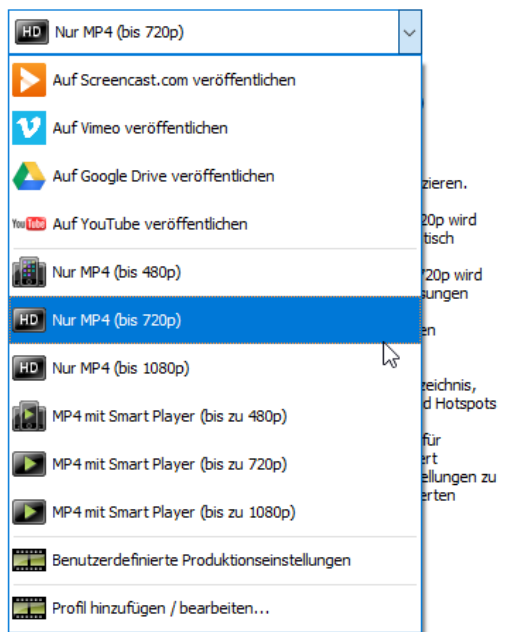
HD Nur MP4 (bis 720p)

Auf Screencast.com veröffentlichen

Auf Vimeo veröffentlichen

Auf Google Drive veröffentlichen

YouTube Auf YouTube veröffentlichen

Nur MP4 (bis 480p)

HD Nur MP4 (bis 720p)

HD Nur MP4 (bis 1080p)

MP4 mit Smart Player (bis zu 480p)

MP4 mit Smart Player (bis zu 720p)

MP4 mit Smart Player (bis zu 1080p)

Benutzerdefinierte Produktionseinstellungen

Profil hinzufügen / bearbeiten...

zieren.

20p wird
tisch

720p wird
sungen

en

zeichnis,
d Hotspots

für
rt
ellungen zu
rten